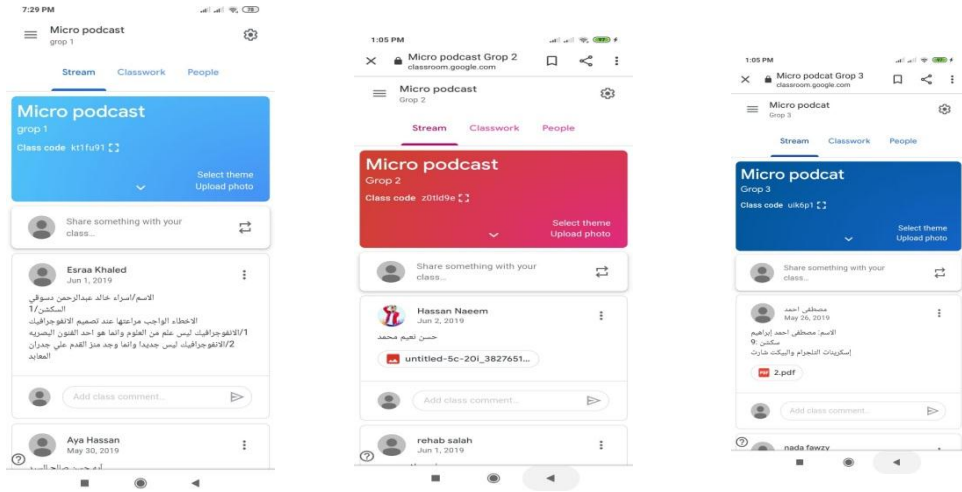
7:29 PM

Micro podcast
grop 1

Stream Classwork People

Micro podcast
grop 1
Class code kt1fu91

Select theme
Upload photo

Share something with your class...

Esraa Khaled
Jun 1, 2019

الاسم/اسراء خالد عبدالرحمن دسوقي
السكشن/1
الاخطاء الواجب مراعتها عند تصميم الانفوجرافيك
1/الانفوجرافيك ليس علم من العلوم وانما هو احد الفنون البصرية
2/الانفوجرافيك ليس جديدا وانما وجد منذ القدم علي جدران المعابد

Add class comment...

Aya Hassan
May 30, 2019

1:05 PM

Micro podcast Grop 2
classroom.google.com

Micro podcast
Grop 2

Stream Classwork People

Micro podcast
Grop 2
Class code z0tld9e

Select theme
Upload photo

Share something with your class...

Hassan Naeem
Jun 2, 2019
حسن نعيم محمد

untitled-5c-20i_3827651...

Add class comment...

rehab salah
Jun 1, 2019

1:05 PM

Micro podcat Grop 3
classroom.google.com

Micro podcat
Grop 3

Stream Classwork People

Micro podcat
Grop 3
Class code uik6p1

Select theme
Upload photo

Share something with your class...

مصطفى احمد
May 26, 2019

الاسم: مصطفى احمد ابراهيم
سكشن :9
إسكريبت الدلجرام والبيكت شارت

2.pdf

Add class comment...

nada fawzy